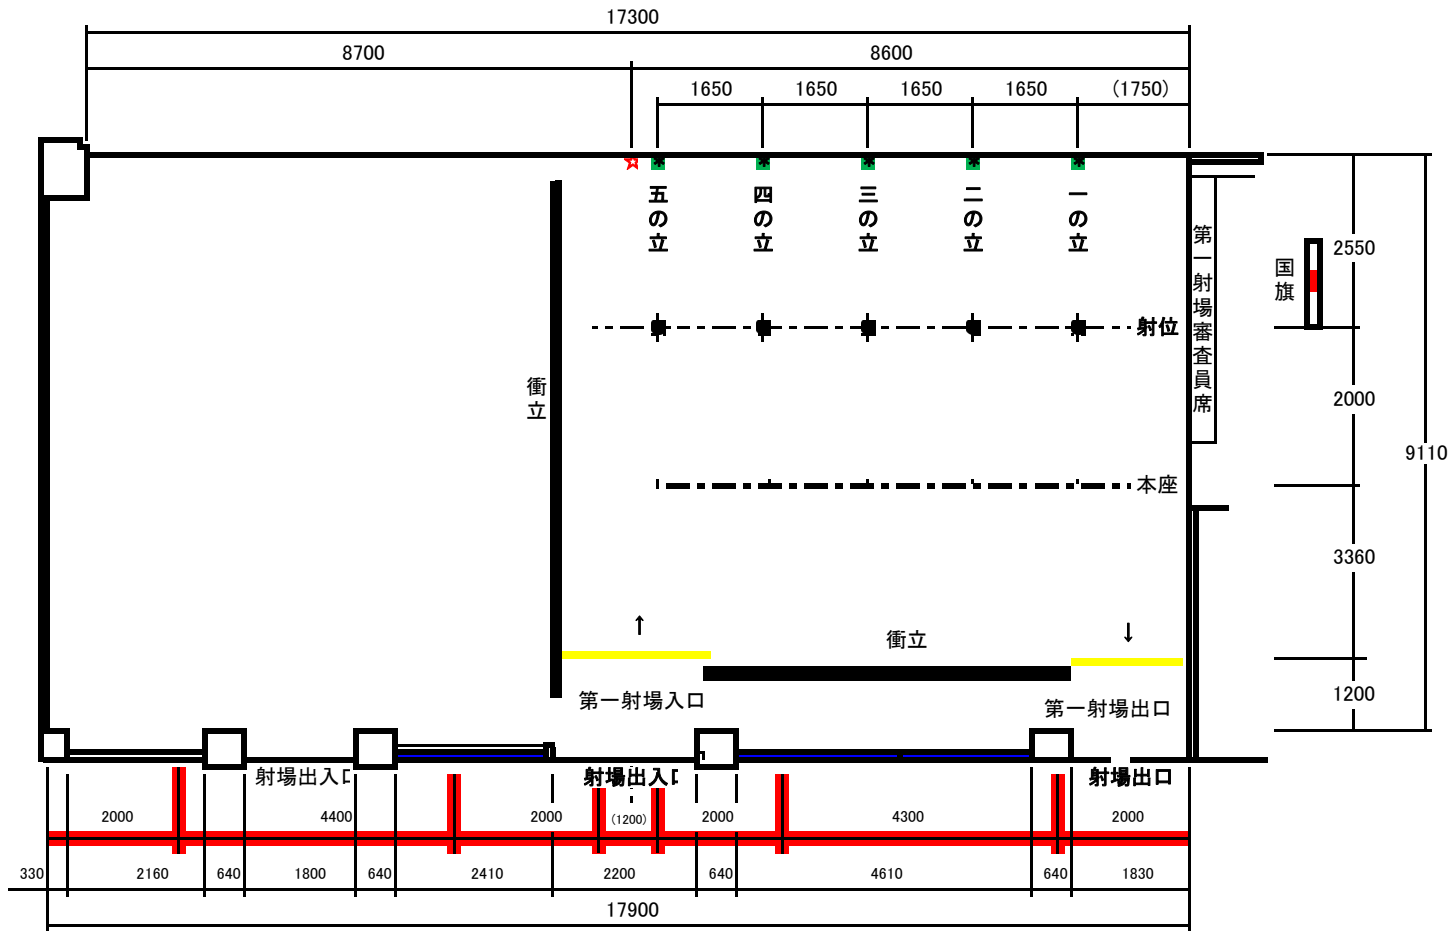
17300
8700
8600
1650
1650
1650
1650
(1750)

五の立
四の立
三の立
二の立
一の立

第一射場審査員席

国旗

2550
2000
9110
3360
1200

射位
本座

衝立

衝立

第一射場入口
第一射場出口

射場出入口
射場出入口
射場出口

2000
4400
2000
(1200)
2000
4300
2000

330
2160
640
1800
640
2410
2200
640
4610
640
1830

17900